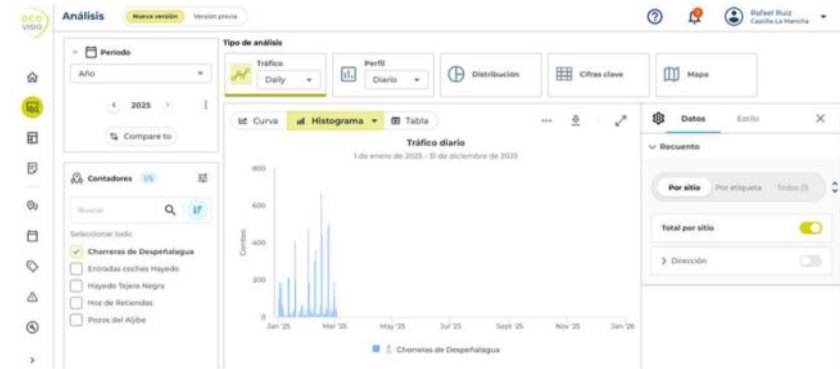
eco VISIO

Análisis Nueva versión Versión previa

Rafael Ruiz
Castilla-La Mancha

Periodo
Año
2025
Compare to

Contadores 1/5
Buscar
Seleccionar todo
Chorreras de Despeñalagua
Entradas coches Hayedo
Hayedo Tejera Negra
Hoz de Retiendas
Pozos del Aljibe

Tipo de análisis
Tráfico
Daily
Perfil
Diario
Distribución
Cifras clave
Mapa

Curva Histograma Tabla

Tráfico diario
1 de enero de 2025 - 31 de diciembre de 2025

Conteo
800
600
400
200
0
Jan '25 Mar '25 May '25 Jul '25 Sept '25 Nov '25 Jan '26

Chorreras de Despeñalagua

Datos Estilo
Recuento
Por sitio Por etiqueta Todos (1)
Total por sitio
Dirección